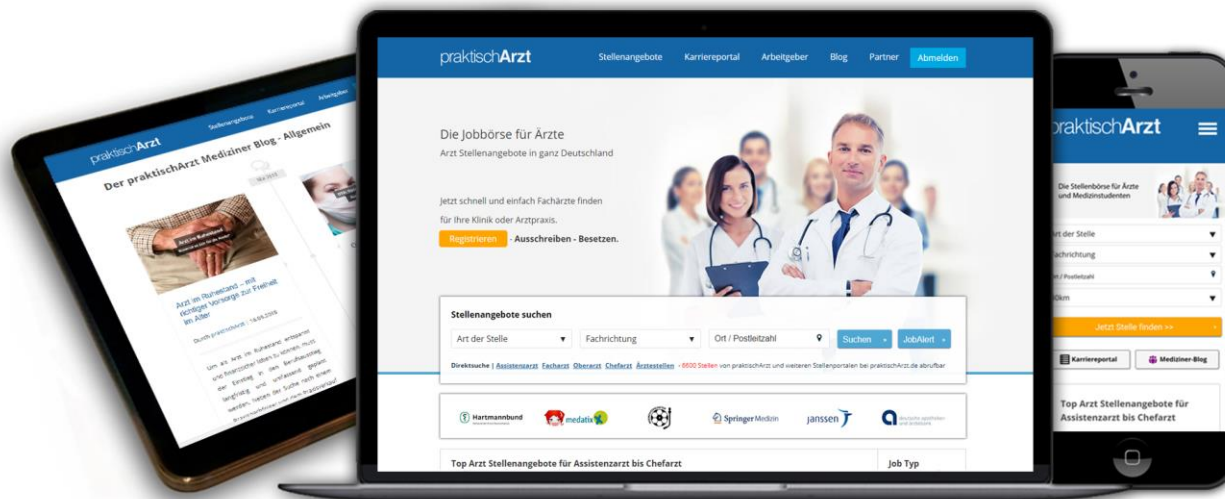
praktischArzt Stellenangebote Karriereportal Arbeitgeber

Der praktischArzt Mediziner Blog - Allgemein

Arzt im Ruhestand – mit richtiger Vorsorge zur Freiheit im Alter

Durch praktischArzt | 14.09.2018

Um als Arzt im Ruhestand entspannt und finanziell frei leben zu können, muss der Einstieg in den Berufsausstieg langfristig und umfassend geplant werden. Neben der Suche nach einem

praktischArzt Stellenangebote Karriereportal Arbeitgeber Blog Partner Abmelden

Die Jobbörse für Ärzte
Arzt Stellenangebote in ganz Deutschland

Jetzt schnell und einfach Fachärzte finden für Ihre Klinik oder Arztpraxis.
Registrieren - Ausschreiben - Besetzen.

Stellenangebote suchen
Art der Stelle | Fachrichtung | Ort / Postleitzahl | Suchen | JobAlert

Direktsuche | Assistenzarzt Facharzt Oberarzt Chefarzt Ärztestellen - 6600 Stellen von praktischArzt und weiteren Stellenportalen bei praktischArzt.de abrufbar

Hartmannbund medatix Springer Medizin janssen

Top Arzt Stellenangebote für Assistenzarzt bis Chefarzt | Job Typ

praktischArzt

Die Stellenbörse für Ärzte und Medizinstudenten

Art der Stelle
Fachrichtung
Ort / Postleitzahl
0km

Jetzt Stelle finden >>

Karriereportal
Mediziner-Blog

Top Arzt Stellenangebote für Assistenzarzt bis Chefarzt